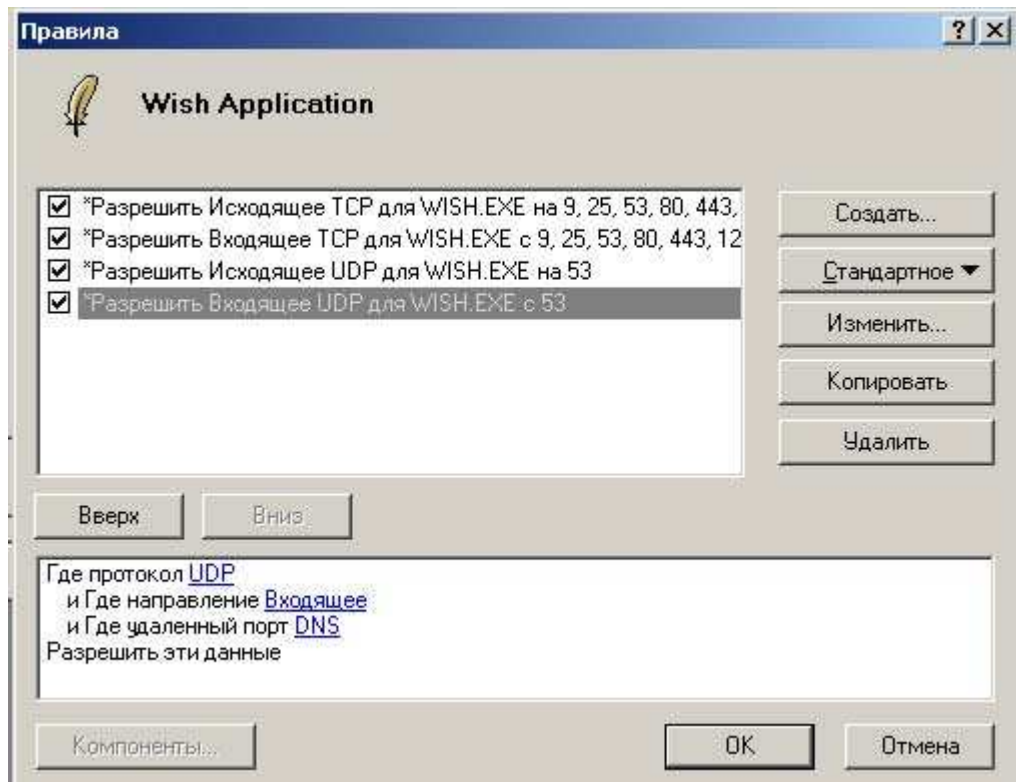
Правила

? X

Wish Application

☑ *Разрешить Исходящее TCP для WISH.EXE на 9, 25, 53, 80, 443,
☑ *Разрешить Входящее TCP для WISH.EXE с 9, 25, 53, 80, 443, 12
☑ *Разрешить Исходящее UDP для WISH.EXE на 53
☑ *Разрешить Входящее UDP для WISH.EXE с 53

Создать...
Стандартное ▼
Изменить...
Копировать
Удалить

Вверх
Вниз

Где протокол UDP
и Где направление Входящее
и Где удаленный порт DNS
Разрешить эти данные

Компоненты...
OK
Отмена